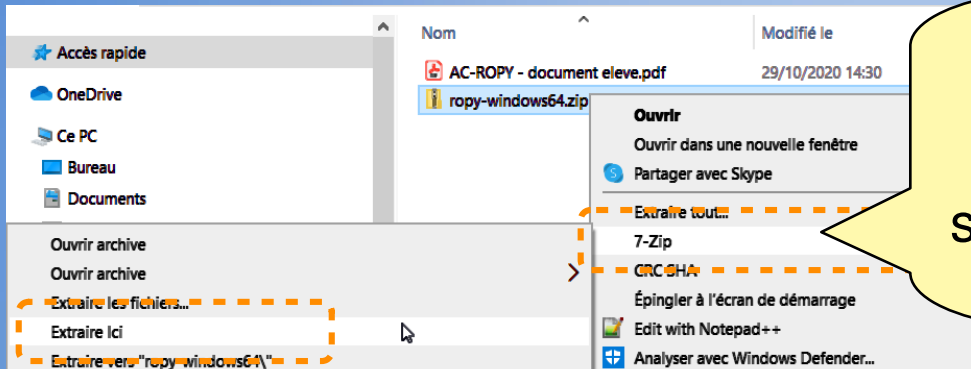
Accès rapide
OneDrive
Ce PC
Bureau
Documents

Nom
Modifié le
AC-ROPY - document eleve.pdf
29/10/2020 14:30
ropy-windows64.zip

Ouvrir
Ouvrir dans une nouvelle fenêtre
Partager avec Skype
Extraire tout...
7-Zip
CRC SHA
Épingler à l'écran de démarrage
Edit with Notepad++
Analyser avec Windows Defender...

Ouvrir archive
Ouvrir archive
Extraire les fichiers...
Extraire Ici
Extraire vers "ropy-windows64\"

S